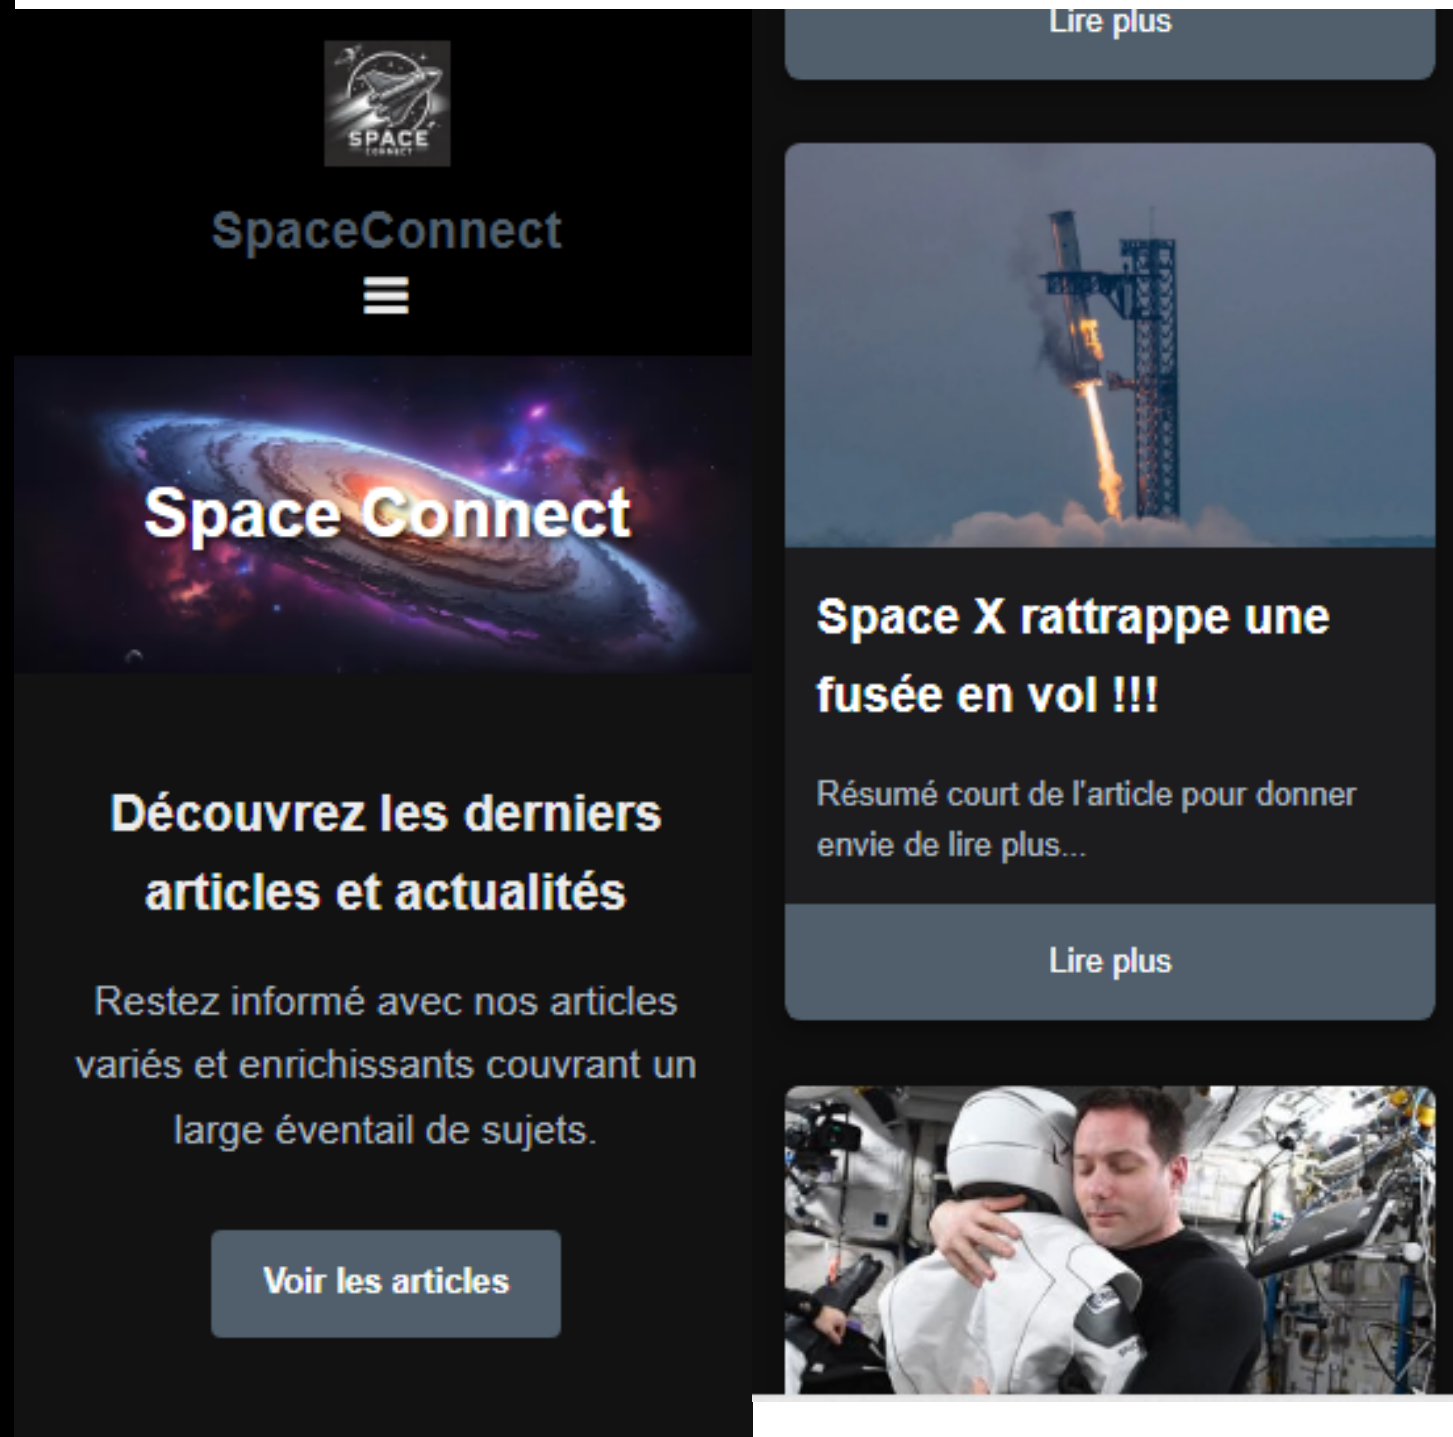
SPACE
CONNECT

SpaceConnect

Space Connect

Découvrez les derniers articles et actualités

Restez informé avec nos articles variés et enrichissants couvrant un large éventail de sujets.

Voir les articles

Lire plus

Space X rattrappe une fusée en vol !!!

Résumé court de l'article pour donner envie de lire plus...

Lire plus